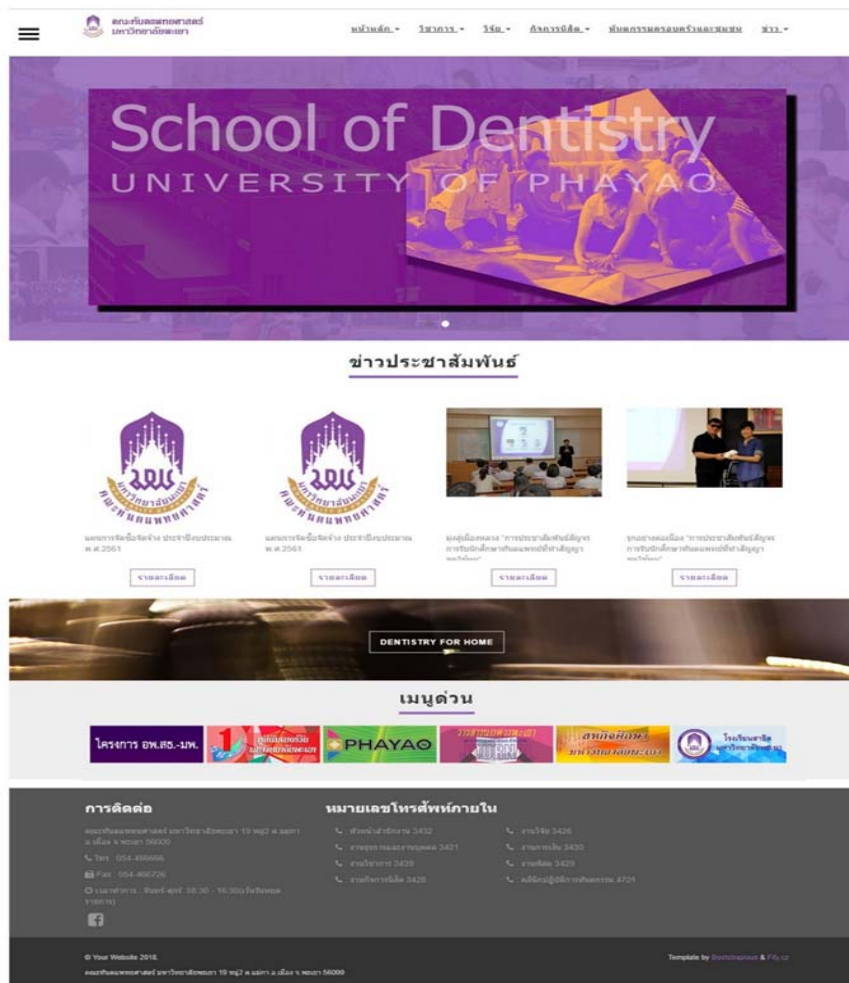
คณะทันตแพทยศาสตร์ มหาวิทยาลัยพะเยา

หน้าหลัก - วิชาการ - วิจัย - กิจการนิสิต - ทันตกรรมครอบครัวและชุมชน ข่าว -

School of Dentistry
UNIVERSITY OF PHAYAO

ข่าวประชาสัมพันธ์

แผนการจัดซื้อจัดจ้าง ประจำปีงบประมาณ พ.ศ.2561

รายละเอียด

แผนการจัดซื้อจัดจ้าง ประจำปีงบประมาณ พ.ศ.2561

รายละเอียด

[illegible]

รายละเอียด

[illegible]

รายละเอียด

DENTISTRY FOR HOME

เมนูด่วน

โครงการ อพ.สธ.-มพ.

PHAYAO

โรงเรียนสาธิต มหาวิทยาลัยพะเยา

การติดต่อ

คณะทันตแพทยศาสตร์ มหาวิทยาลัยพะเยา 19 หมู่2 ต.แม่กา อ.เมือง จ.พะเยา 56000

Tel : 054-466666

Fax : 054-466726

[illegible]

หมายเลขโทรศัพท์ภายใน

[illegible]

© Your Website 2018.

คณะทันตแพทยศาสตร์ มหาวิทยาลัยพะเยา 19 หมู่2 ต.แม่กา อ.เมือง จ.พะเยา 56000

Template by Bootstrapious & Fity.cz